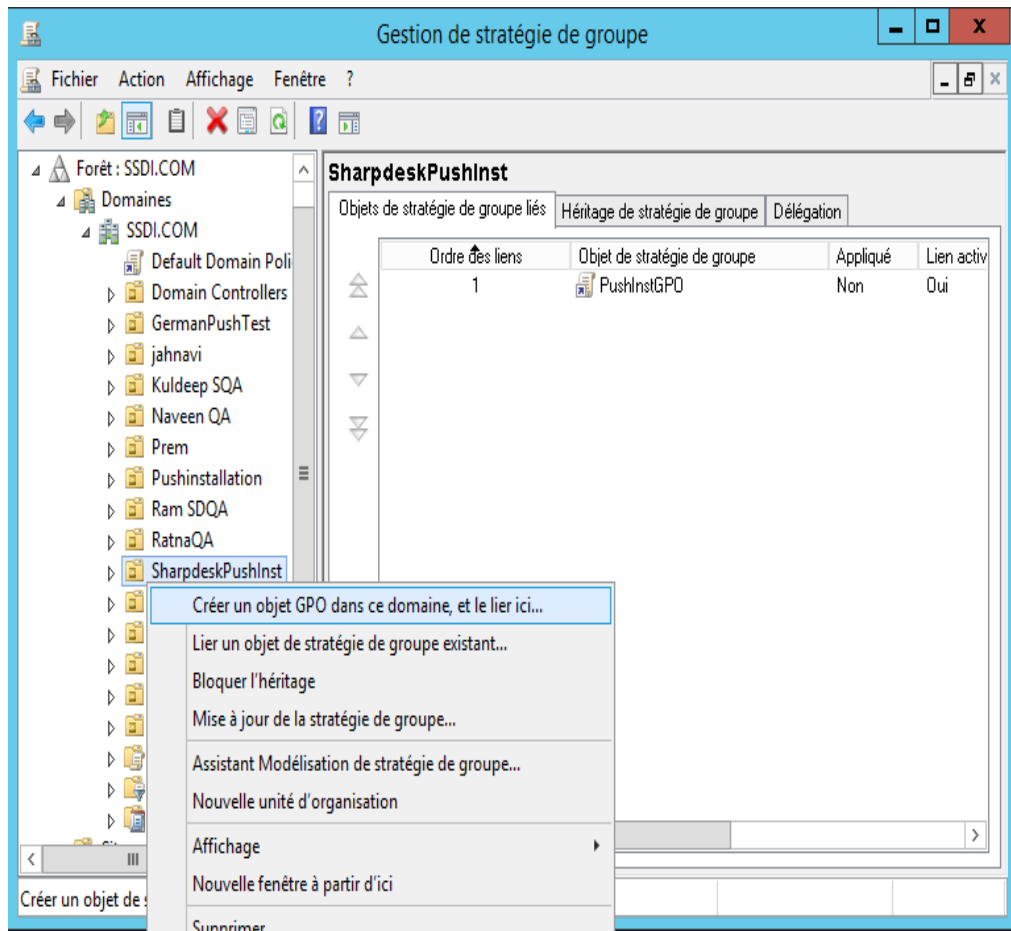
Gestion de stratégie de groupe

Fichier Action Affichage Fenêtre ?

Forêt : SSDI.COM
Domaines
SSDI.COM
Default Domain Poli
Domain Controllers
GermanPushTest
jahnavi
Kuldeep SQA
Naveen QA
Prem
Pushinstallation
Ram SDQA
RatnaQA
SharpdeskPushInst

SharpdeskPushInst

Objets de stratégie de groupe liés | Héritage de stratégie de groupe | Délégation

| Ordre des liens | Objet de stratégie de groupe | Appliqué | Lien activ |
|---|---|---|---|
| 1 | PushInstGPO | Non | Oui |

Créer un objet GPO dans ce domaine, et le lier ici...
Lier un objet de stratégie de groupe existant...
Bloquer l'héritage
Mise à jour de la stratégie de groupe...
Assistant Modélisation de stratégie de groupe...
Nouvelle unité d'organisation
Affichage
Nouvelle fenêtre à partir d'ici
Supprimer

Créer un objet de s